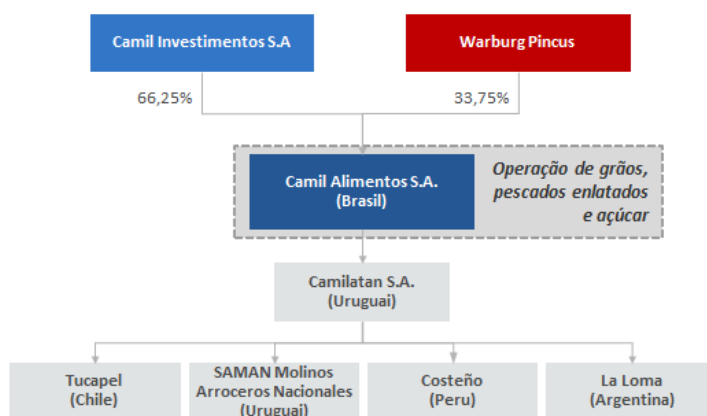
Camil Investimentos S.A

Warburg Pincus

66,25%

33,75%

Camil Alimentos S.A.
(Brasil)

Operação de grãos, pescados enlatados e açúcar

Camilatan S.A.
(Uruguai)

Tucapel
(Chile)

SAMAN Molinos Arroceros Nacionales
(Uruguai)

Costeño
(Peru)

La Loma
(Argentina)